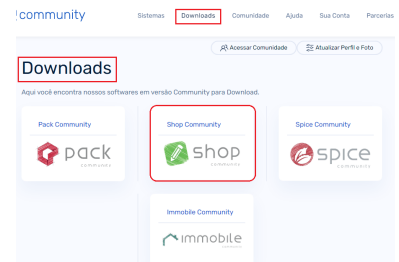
community

Sistemas Downloads Comunidade Ajuda Sua Conta Parceiras

Acessar Comunidade Atualizar Perfil e Foto

Downloads

Aqui você encontra nossos softwares em versão Community para Download.

Pack Community
pack
community

Shop Community
shop
community

Spice Community
spice
community

Immobile Community
immobile
community